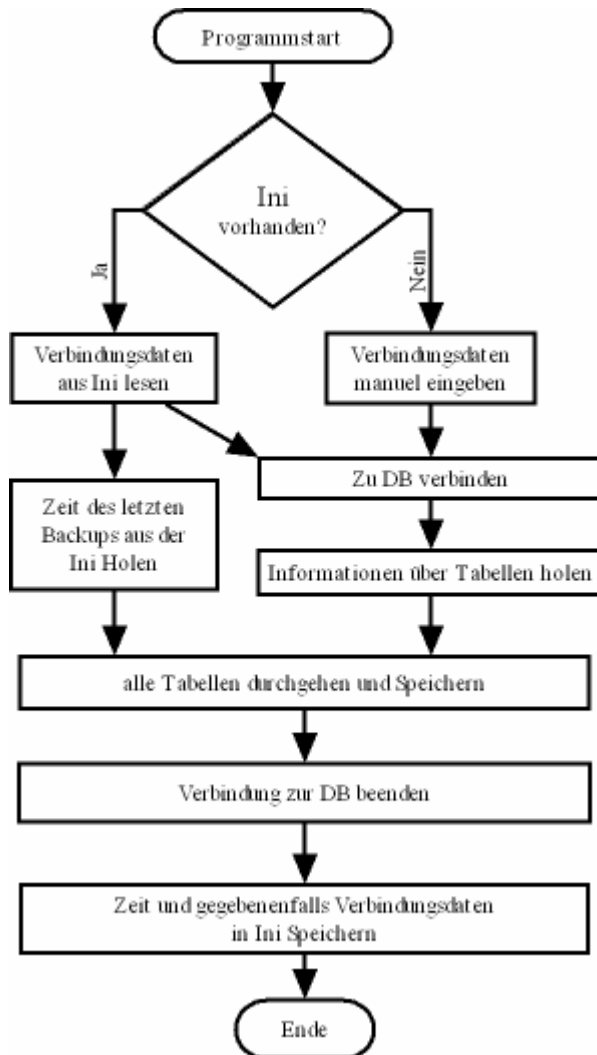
Programmstart

Ini vorhanden?

Ja

Nein

Verbindungsdaten aus Ini lesen

Verbindungsdaten manuel eingeben

Zu DB verbinden

Zeit des letzten Backups aus der Ini Holen

Informationen über Tabellen holen

alle Tabellen durchgehen und Speichern

Verbindung zur DB beenden

Zeit und gegebenenfalls Verbindungsdaten in Ini Speichern

Ende